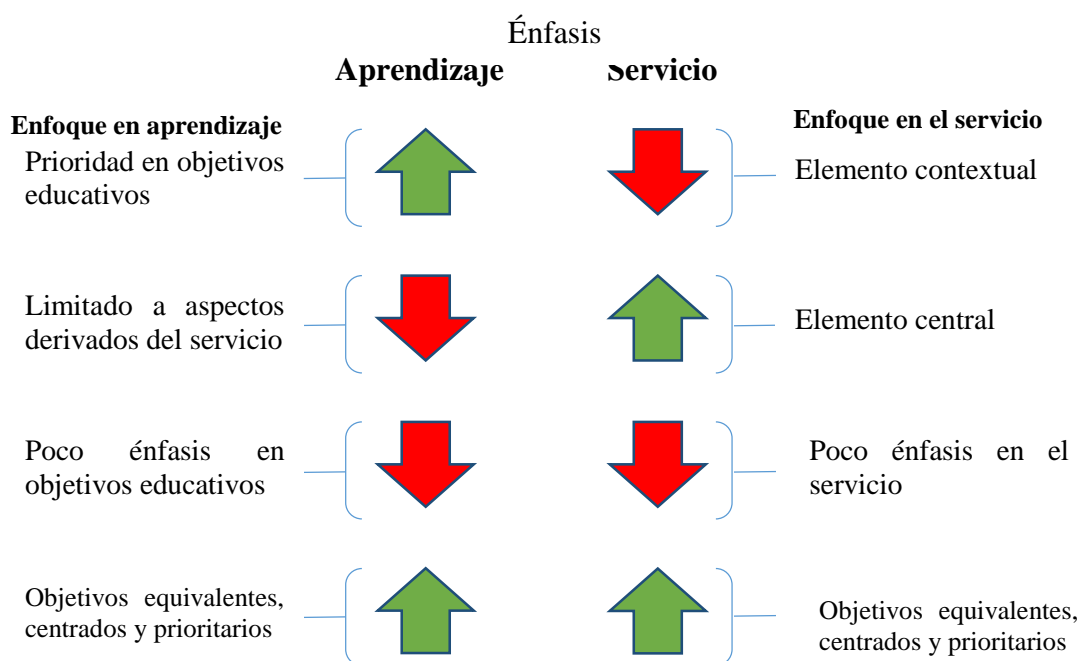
Énfasis

**Aprendizaje** **Servicio**

**Enfoque en aprendizaje**

**Enfoque en el servicio**

Prioridad en objetivos educativos

Elemento contextual

Limitado a aspectos derivados del servicio

Elemento central

Poco énfasis en objetivos educativos

Poco énfasis en el servicio

Objetivos equivalentes, centrados y prioritarios

Objetivos equivalentes, centrados y prioritarios